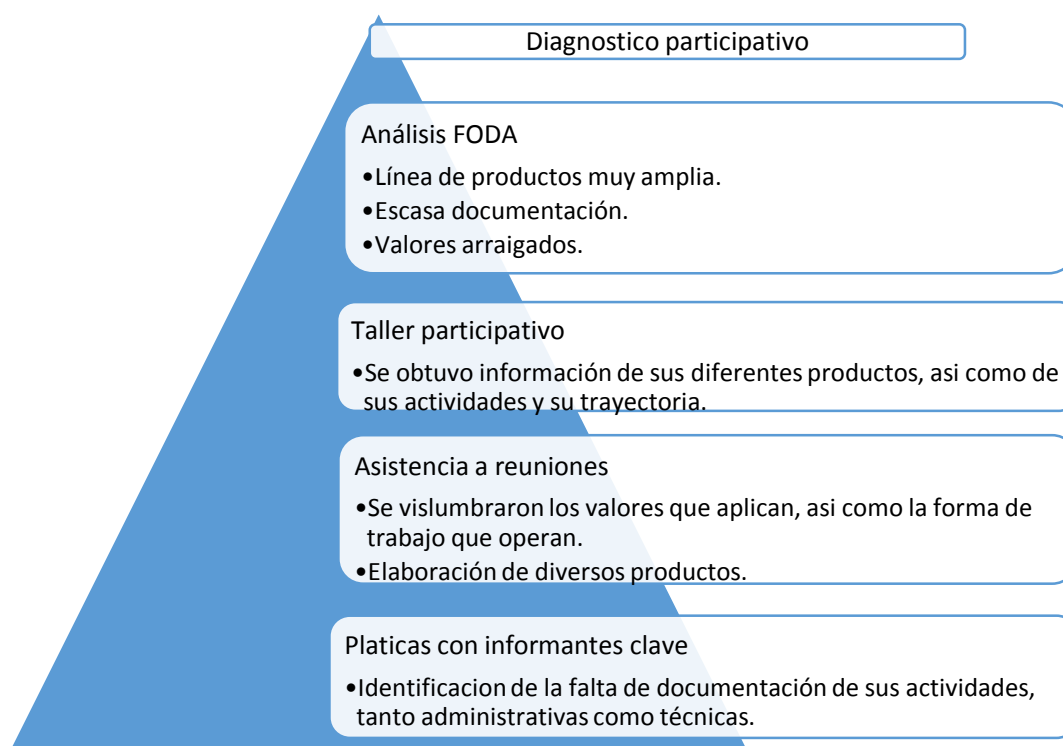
Diagnostico participativo

Análisis FODA
•Línea de productos muy amplia.
•Escasa documentación.
•Valores arraigados.

Taller participativo
•Se obtuvo información de sus diferentes productos, asi como de sus actividades y su trayectoria.

Asistencia a reuniones
•Se vislumbraron los valores que aplican, asi como la forma de trabajo que operan.
•Elaboración de diversos productos.

Platicas con informantes clave
•Identificacion de la falta de documentación de sus actividades, tanto administrativas como técnicas.